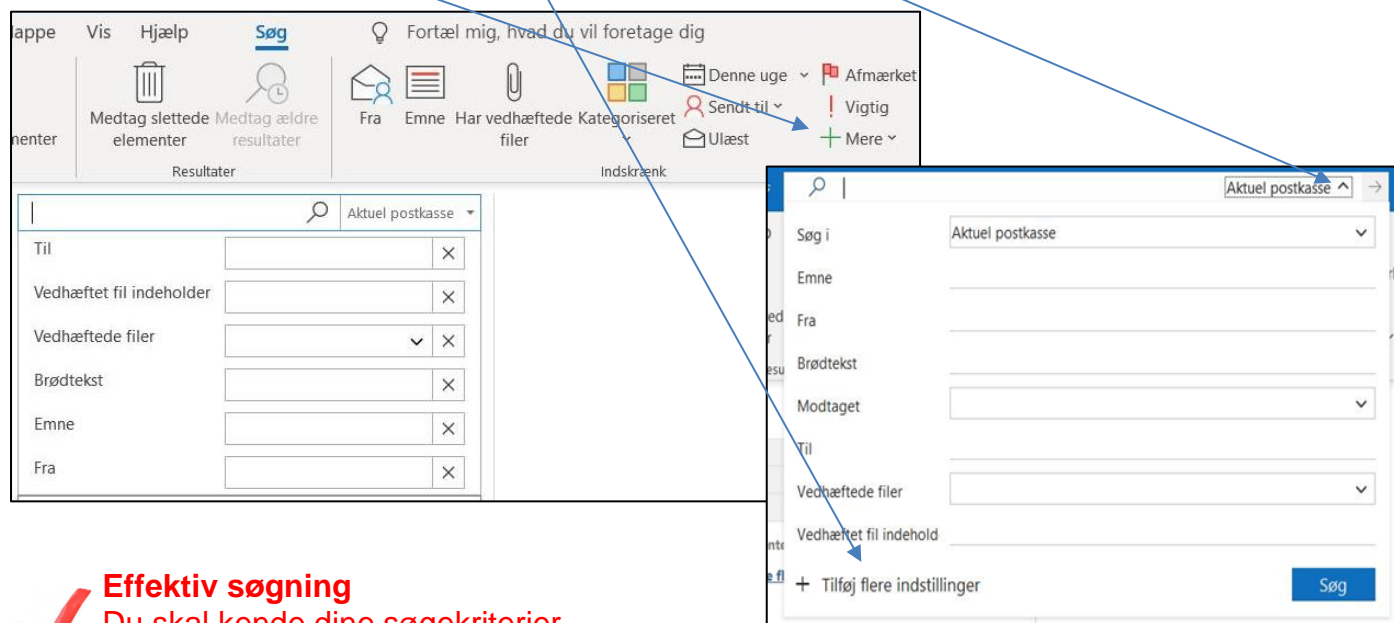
lappe Vis Hjælp Søg Fortæl mig, hvad du vil foretage dig

nenter

Medtag slettede elementer

Medtag ældre resultater

Resultater

Fra

Emne

Har vedhæftede filer

Kategoriseret

Denne uge

Sendt til

Ulæst

Afmærket

Vigtig

Mere

Indskrænk

Aktuel postkasse

Til

Vedhæftet fil indeholder

Vedhæftede filer

Brødtekst

Emne

Fra

Aktuel postkasse

Søg i

Aktuel postkasse

Emne

Fra

Brødtekst

Modtaget

Til

Vedhæftede filer

Vedhæftet fil indehold

+ Tilføj flere indstillinger

Søg

Effektiv søgning

Du skal kende dine søgekriterier